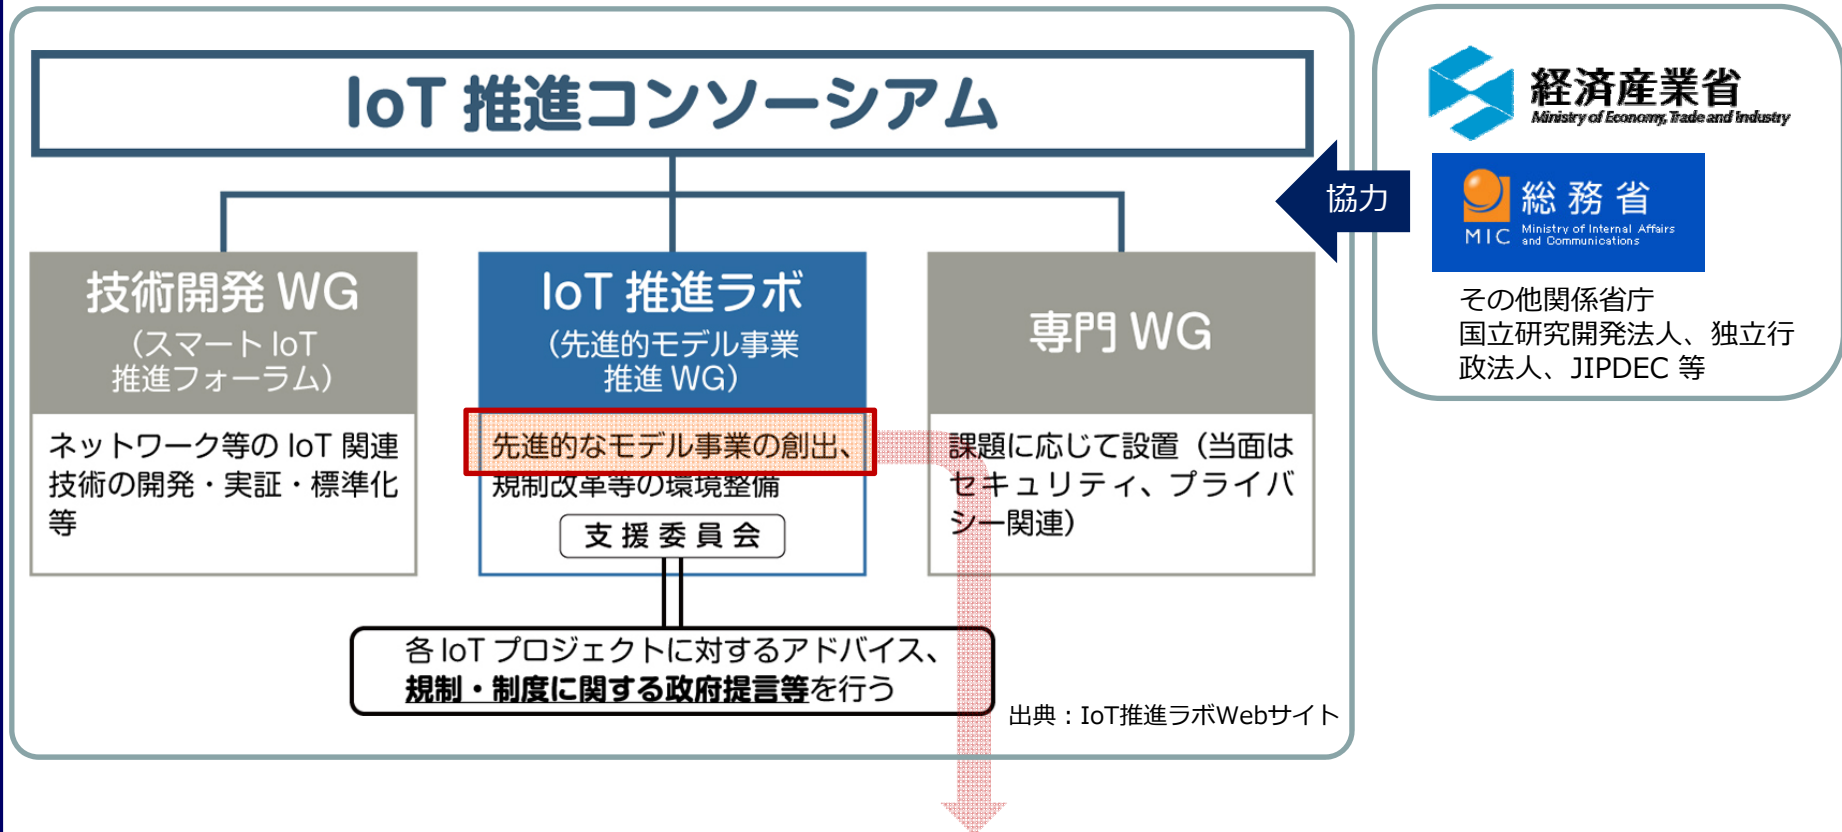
IoT 推進コンソーシアム

技術開発 WG
（スマート IoT 推進フォーラム）

ネットワーク等の IoT 関連技術の開発・実証・標準化等

IoT 推進ラボ
（先進的モデル事業推進 WG）

先進的なモデル事業の創出、規制改革等の環境整備

支 援 委 員 会

専門 WG

課題に応じて設置（当面はセキュリティ、プライバシー関連）

各 IoT プロジェクトに対するアドバイス、
規制・制度に関する政府提言等を行う

出典：IoT推進ラボWebサイト

協力

経済産業省
Ministry of Economy, Trade and Industry

総 務 省
MIC Ministry of Internal Affairs and Communications

その他関係省庁
国立研究開発法人、独立行政法人、JIPDEC 等